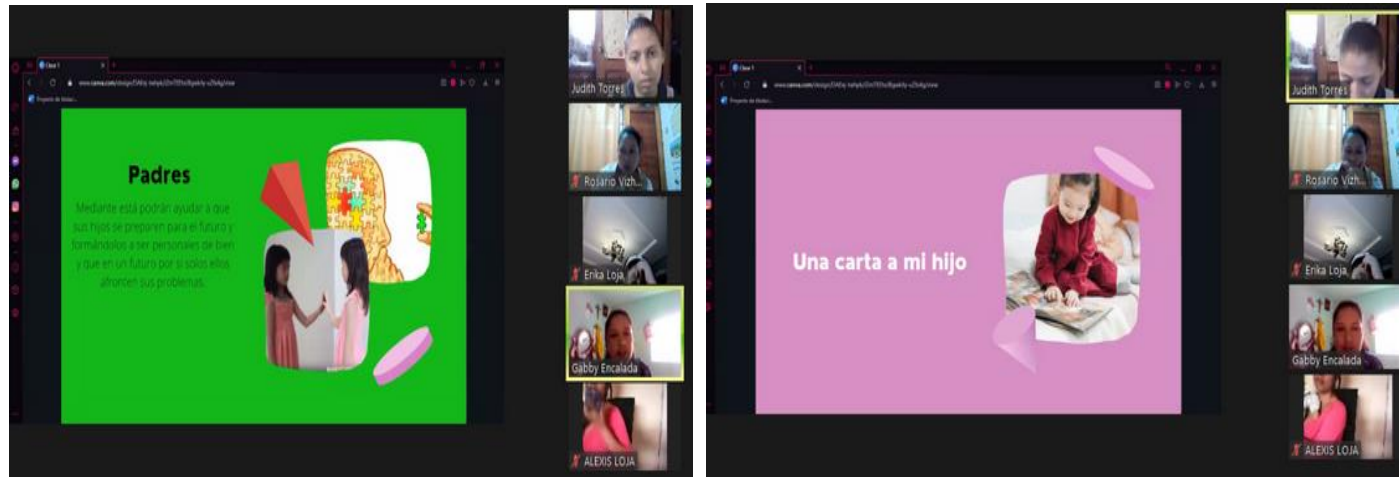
Padres

Mediante está podrán ayudar a que sus hijos se preparen para el futuro y formándolos a ser personales de bien y que en un futuro por si solos ellos afronten sus problemas.

Judith Torres

Rosario Vizh...

Erika Loja

Gabby Encalada

ALEXIS LOJA

Una carta a mi hijo

Judith Torres

Rosario Vizh...

Erika Loja

Gabby Encalada

ALEXIS LOJA